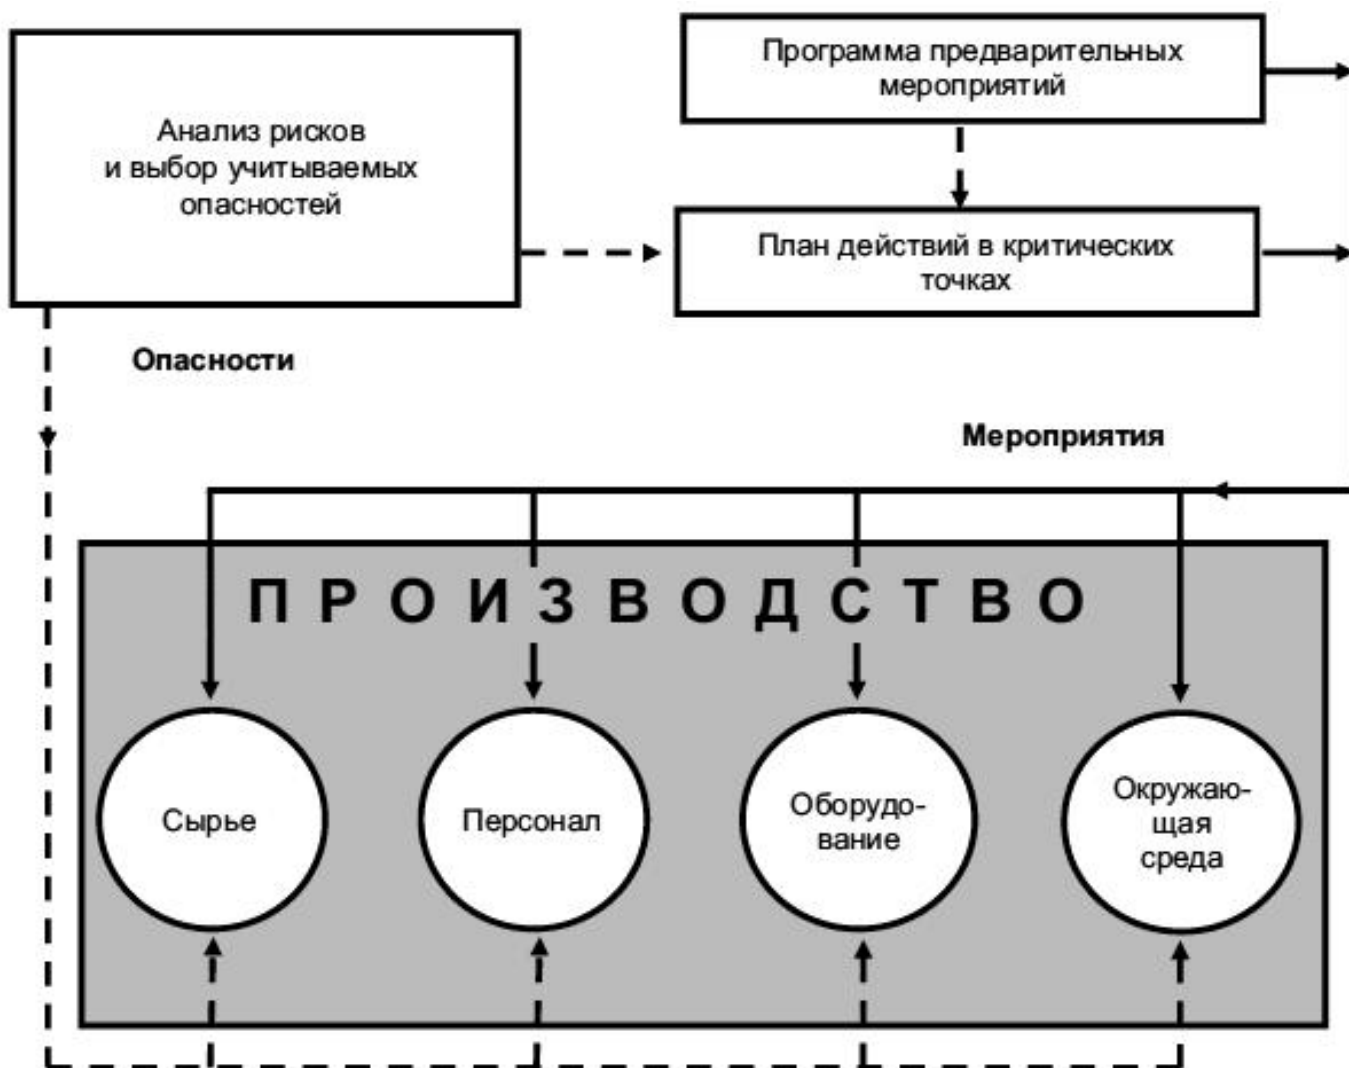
Анализ рисков и выбор учитываемых опасностей

Программа предварительных мероприятий

План действий в критических точках

Опасности

Мероприятия

П Р О И З В О Д С Т В О

Сырье

Персонал

Оборудование

Окружающая среда